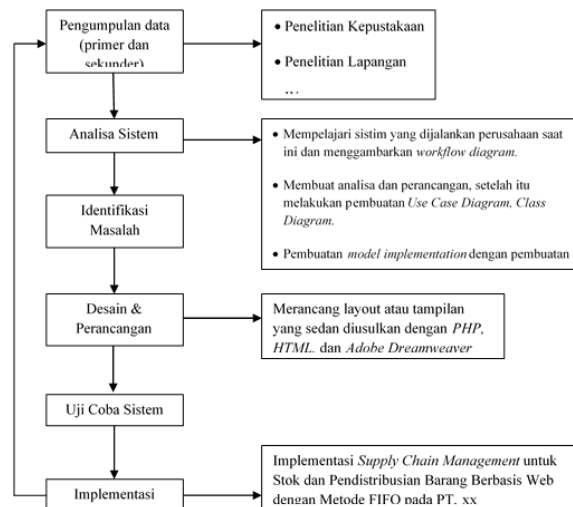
Pengumpulan data (primer dan sekunder)

• Penelitian Kepustakaan

• Penelitian Lapangan

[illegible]

Analisa Sistem

• Mempelajari sistim yang dijalankan perusahaan saat ini dan menggambarkan *workflow diagram.*

• Membuat analisa dan perancangan, setelah itu melakukan pembuatan *Use Case Diagram, Class Diagram.*

• Pembuatan *model implementation* dengan pembuatan

Identifikasi Masalah

Desain & Perancangan

Merancang layout atau tampilan yang sedan diusulkan dengan *PHP, HTML.* dan *Adobe Dreamweaver*

Uji Coba Sistem

Implementasi

Implementasi *Supply Chain Management* untuk Stok dan Pendistribusian Barang Berbasis Web dengan Metode FIFO pada PT. xx